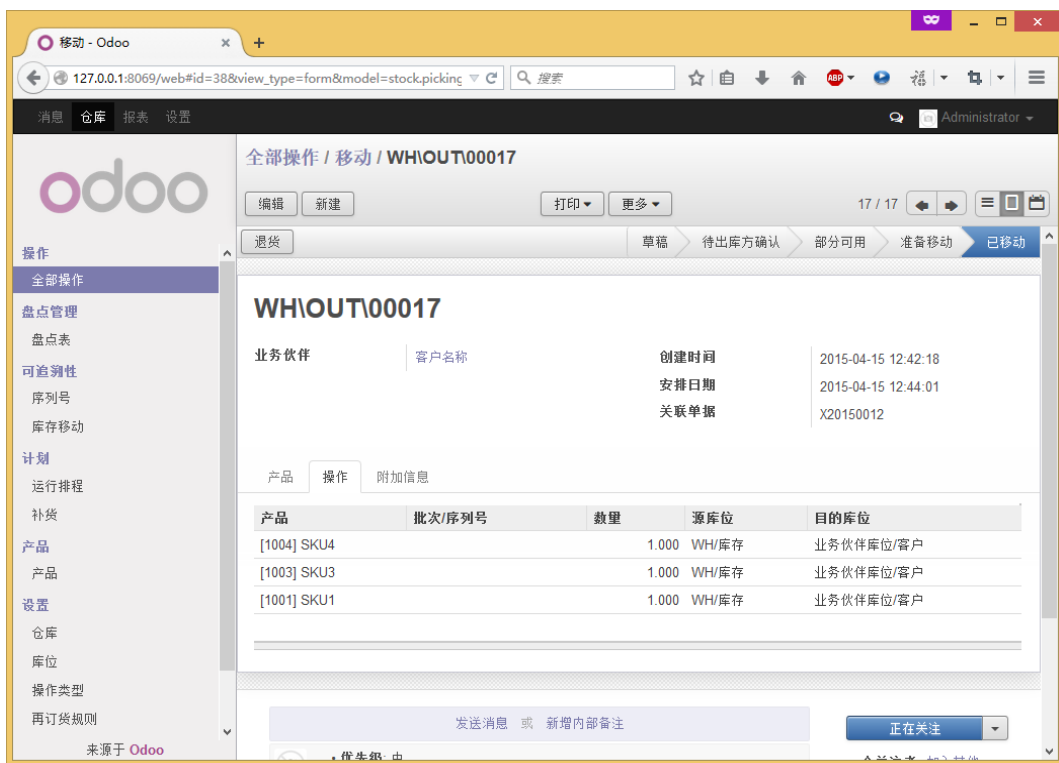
移动 - Odoo
127.0.0.1:8069/web#id=38&view_type=form&model=stock.picking
搜索

消息 仓库 报表 设置
Administrator

odoo

操作
全部操作
盘点管理
盘点表
可追溯性
序列号
库存移动
计划
运行排程
补货
产品
产品
设置
仓库
库位
操作类型
再订货规则
来源于 Odoo

全部操作 / 移动 / WH\OUT\00017

编辑 新建 打印 更多 17 / 17

退货 草稿 待出库方确认 部分可用 准备移动 已移动

WH\OUT\00017

业务伙伴 客户名称
创建时间 2015-04-15 12:42:18
安排日期 2015-04-15 12:44:01
关联单据 X20150012

产品 操作 附加信息

| 产品 | 批次/序列号 | 数量 | 源库位 | 目的库位 |
|---|---|---|---|---|
| [1004] SKU4 | | 1.000 | WH/库存 | 业务伙伴库位/客户 |
| [1003] SKU3 | | 1.000 | WH/库存 | 业务伙伴库位/客户 |
| [1001] SKU1 | | 1.000 | WH/库存 | 业务伙伴库位/客户 |

发送消息 或 新增内部备注
正在关注
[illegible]